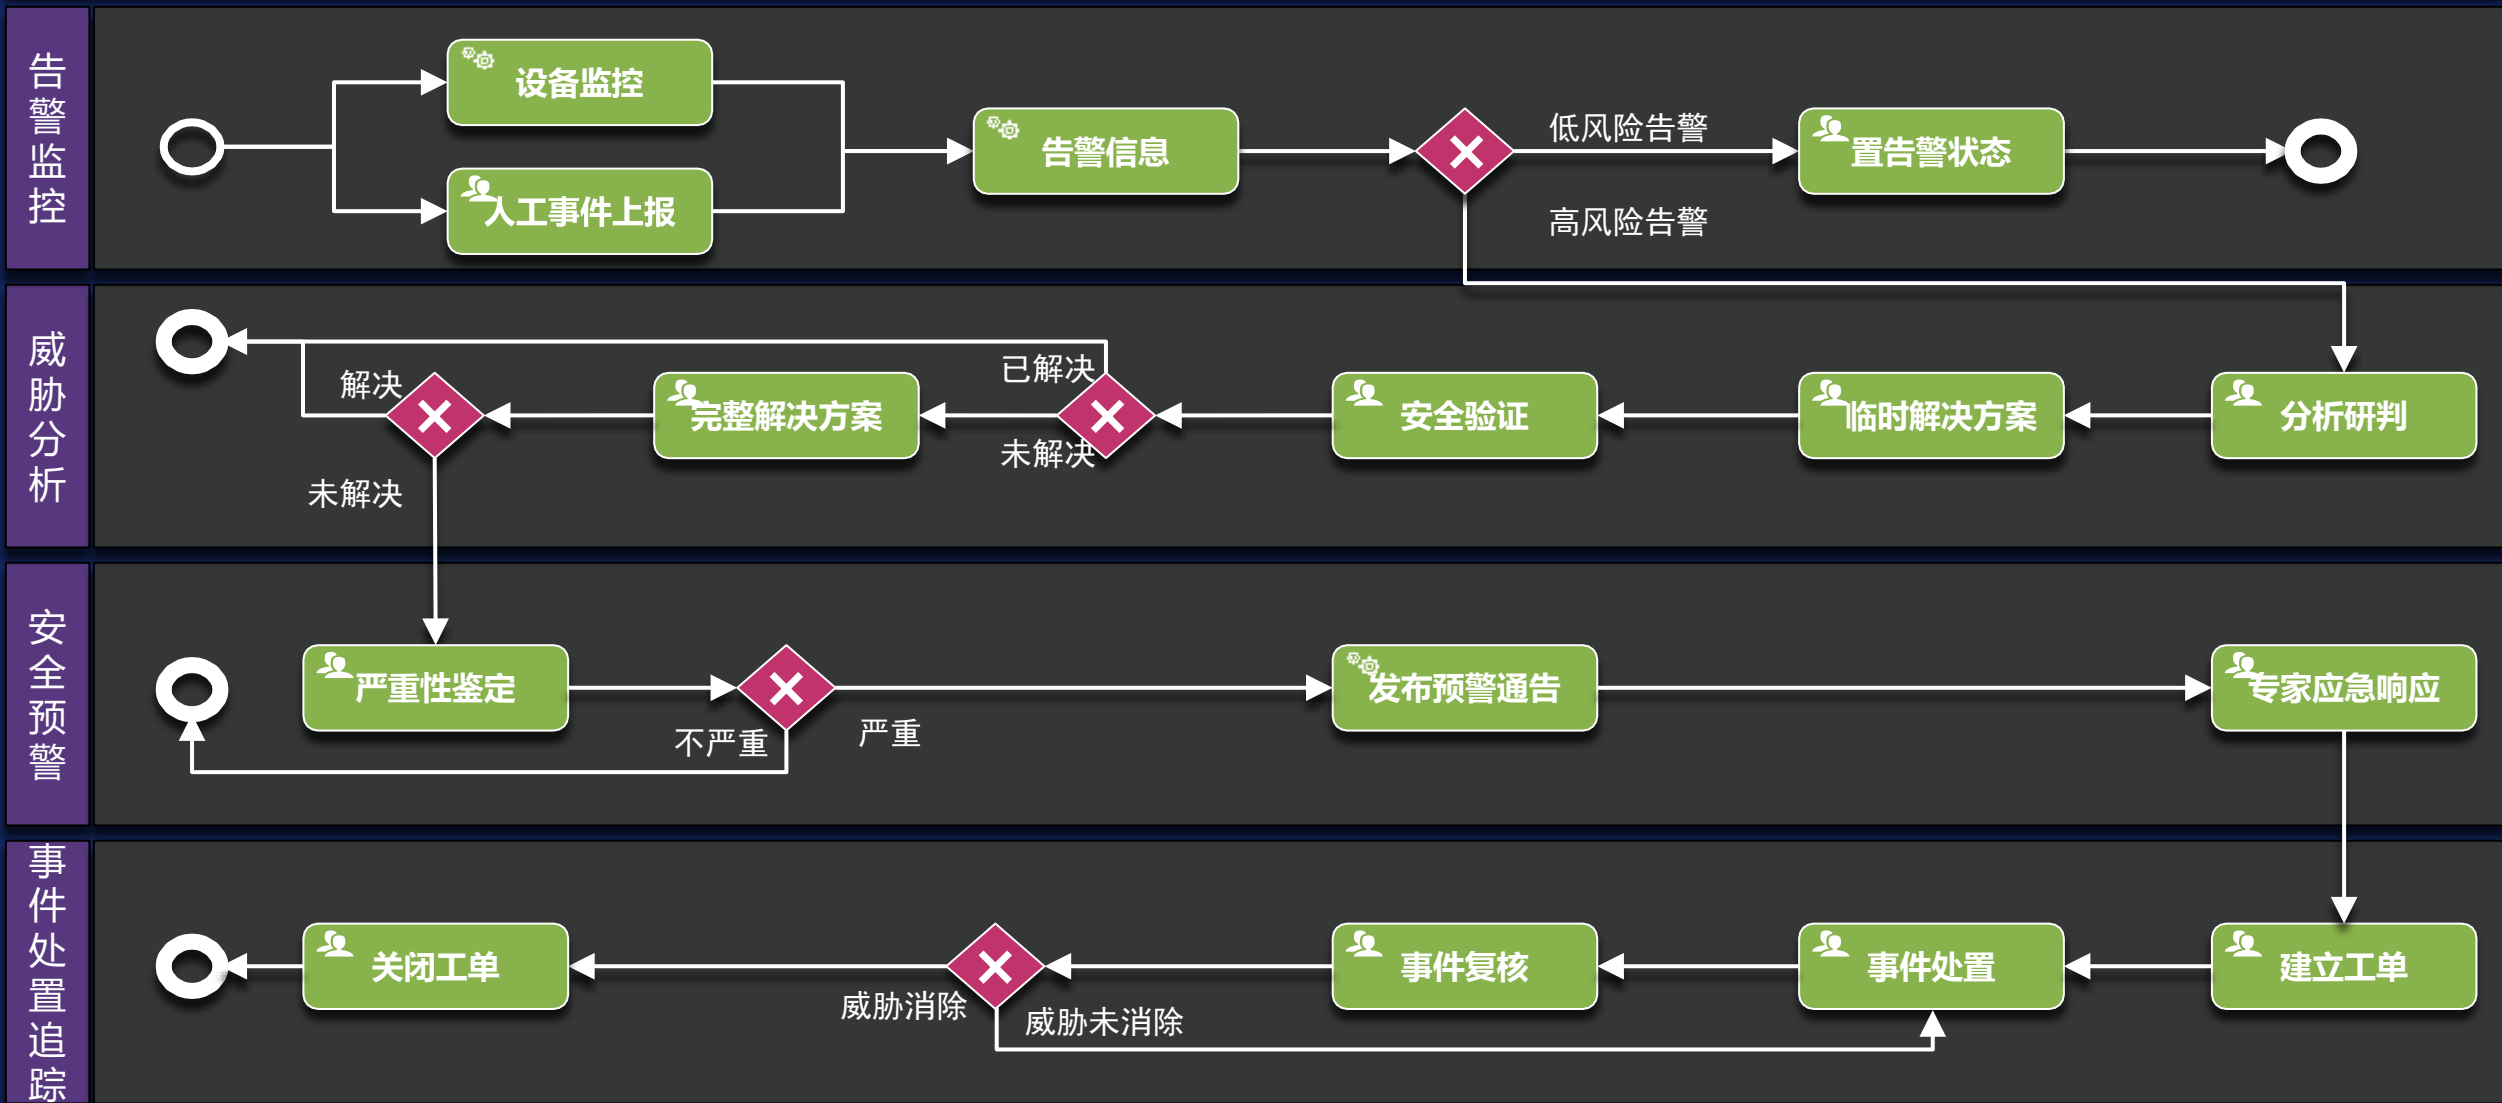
告警监控

设备监控

人工事件上报

告警信息

低风险告警

置告警状态

高风险告警

威胁分析

已解决

解决

完整解决方案

未解决

安全验证

临时解决方案

分析研判

未解决

安全预警

严重性鉴定

不严重

严重

发布预警通告

专家应急响应

事件处置追踪

关闭工单

威胁消除

威胁未消除

事件复核

事件处置

建立工单